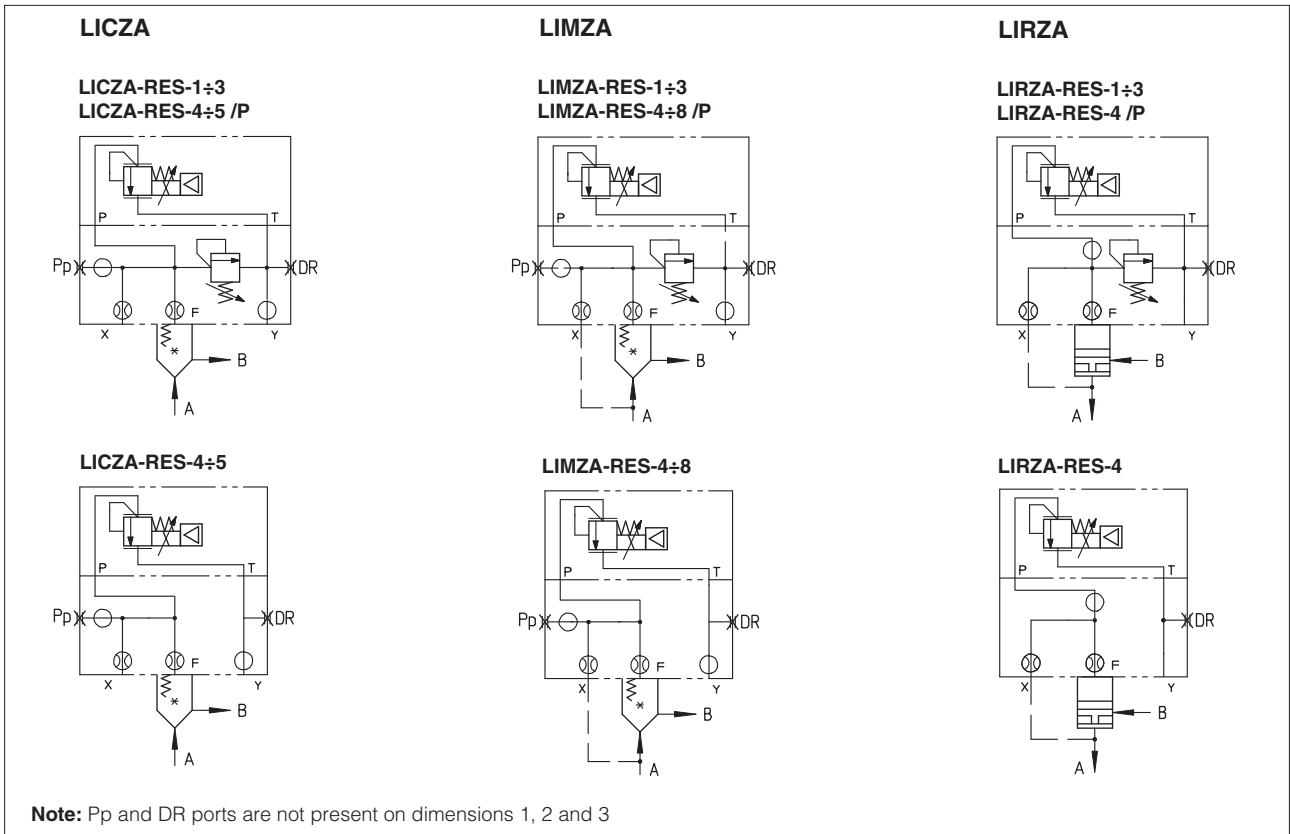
LICZA

LICZA-RES-1÷3
LICZA-RES-4÷5 /P

P T
Pp DR
X F Y
B
A

LICZA-RES-4÷5

P T
Pp DR
X F Y
B
A

LIMZA

LIMZA-RES-1÷3
LIMZA-RES-4÷8 /P

P T
Pp DR
X F Y
B
A

LIMZA-RES-4÷8

P T
Pp DR
X F Y
B
A

LIRZA

LIRZA-RES-1÷3
LIRZA-RES-4 /P

P T
DR
X F Y
B
A

LIRZA-RES-4

P T
DR
X F Y
B
A

**Note:** Pp and DR ports are not present on dimensions 1, 2 and 3